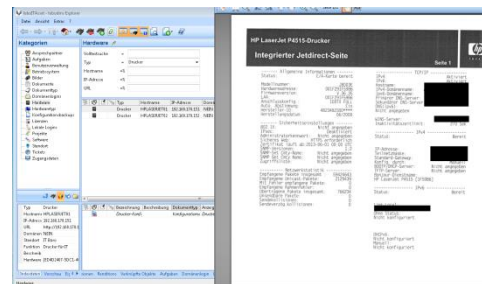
Kategorien

Hardware

Ansprechpartner
Aufgaben
Benutzerverwaltung
Betriebssystem
Bilder
Dokumente
Dokumentfilter
Einstellungen
Hardware
Hardwaretyp
Konfigurationseinträge
Lizenzen
Lokale Logins
Projekte
Software
Standort
Tickets
Zugangsdaten

Volltextsuche
Typ
Hostname
IP-Adresse
URL

Typ
Hostname
IP-Adresse
Drucker
Drucker

Typ
Hostname
IP-Adresse
URL
Domänen
Standort
Funktion
Beschreib
Hardware

Drucker

HP LaserJet P4515-Drucker
Integrierter Jetdirect-Seite
Seite 1

Allgemeine Informationen
Status:
Modelltyp:
Hardwareadresse:
Firmwareversion:
LAN-HW:
Anschlussanzahl:
Auto. Abm. Konf.:
Netzwerk-ID:
Herstellerkennung:

Sicherheitseinstellungen
802.1X:
IPsec:
Administratorkennwort:
SNMP-Version:
SNMP Set Cmty Name:
SNMP Get Cmty Name:
Zugriffsliste:

Netzwerkstatistik
Gesamtanzahl der empfangenen Pakete:
Empfangene Unicast-Pakete:
Mit Fehler empfangene Pakete:
Empfangs-Framingfehler:
Gesamtanzahl der übertragenen Pakete:
Nicht sendbar:
Sendekollisionen:
Spätere Sendekollisionen:

TCP/IP
IPv4:
IPv6:
Hostname:
Domänenname:
WINS-Server:
Leerlauf-Timeout:

IPv4
Status:
IP-Adresse:
Subnetzmaske:
Standard-Gateway:
Konfig. durch:
DHCP-Server:
TFTP-Server:
Proxy-Konfiguration:

IPv6
Status:
Link-Local:
DHCPv6:
Nicht konfiguriert
Nicht konfiguriert
Nicht konfiguriert